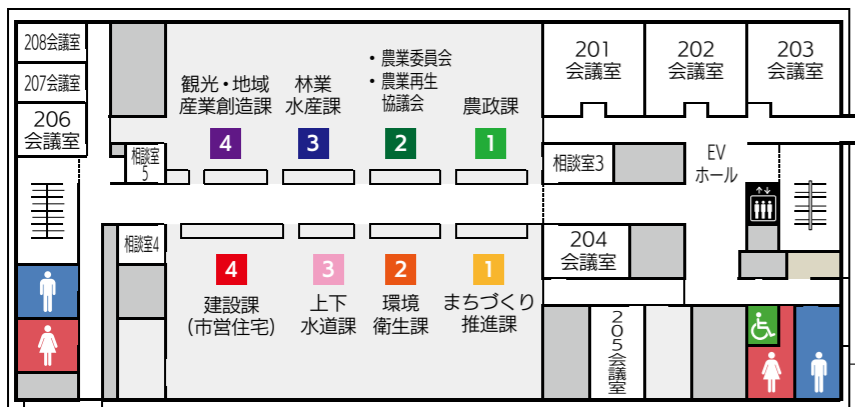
208会議室
207会議室
206
会議室

観光・地域
産業創造課
4

林業
水産課
3

・農業委員会
・農業再生
協議会
2

農政課
1

201
会議室

202
会議室

203
会議室

相談室5

相談室3

EV
ホール

相談室4

204
会議室

4
建設課
(市営住宅)

3
上下
水道課

2
環境
衛生課

1
まちづくり
推進課

205会議室